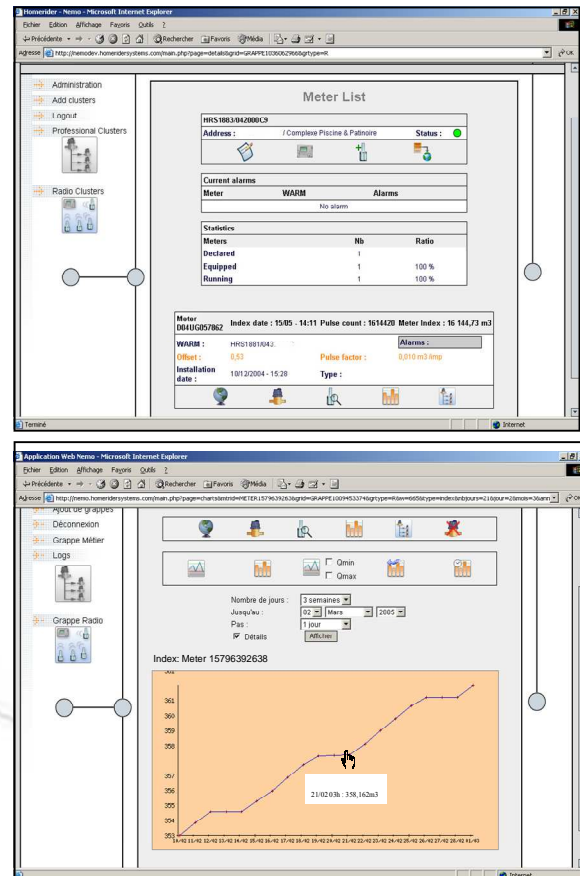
Homerider - Nemo - Microsoft Internet Explorer

Fichier Edition Affichage Favoris Outils ?

Précédente Rechercher Favoris Média

Adresse http://nemodev.homeridersystems.com/main.php?page=details&grid=GRAPPE1036062966&grtype=R

OK

Administration

Add clusters

Logout

Professional Clusters

Radio Clusters

Meter List

HRS1883/04280OC9

Address : / Complexe Piscine & Patinoire Status :

Current alarms

| Meter | WARM | Alarms |
|---|---|---|
| No alarm | | |

Statistics

| Meters | Nb | Ratio |
|---|---|---|
| Declared | 1 | |
| Equipped | 1 | 100 % |
| Running | 1 | 100 % |

Meter D04UG057862 Index date : 15/05 - 14:11 Pulse count : 1614420 Meter Index : 16 144,73 m3

WARM : HRS1881/043. Alarms :

Offset : 0,53 Pulse factor : 0,010 m3 /imp

Installation date : 10/12/2004 - 15:28 Type :

Terminé Internet

Application Web Nemo - Microsoft Internet Explorer

Fichier Edition Affichage Favoris Outils ?

Précédente Rechercher Favoris Média

Adresse http://nemo.homeridersystems.com/main.php?page=charts&mtrid=METER1579639263&grid=GRAPPE1009453374&grtype=R&nv=665&type=index&nbjours=21&jour=2&mois=3&ann

Ajout de grappes

Déconnexion

Grappe Métier

Logs

Grappe Radio

Qmin

Qmax

Nombre de jours : 3 semaines

Jusqu'au : 02 Mars 2005

Pas : 1 jour

Détails Afficher

Index: Meter 15796392638

361

360

359

358

357

356

355

354

353

21/02 03h : 358,162m3

11/02 11/02 12/02 13/02 14/02 15/02 16/02 17/02 18/02 19/02 20/02 21/02 22/02 23/02 24/02 25/02 26/02 27/02 28/02 01/03

Internet